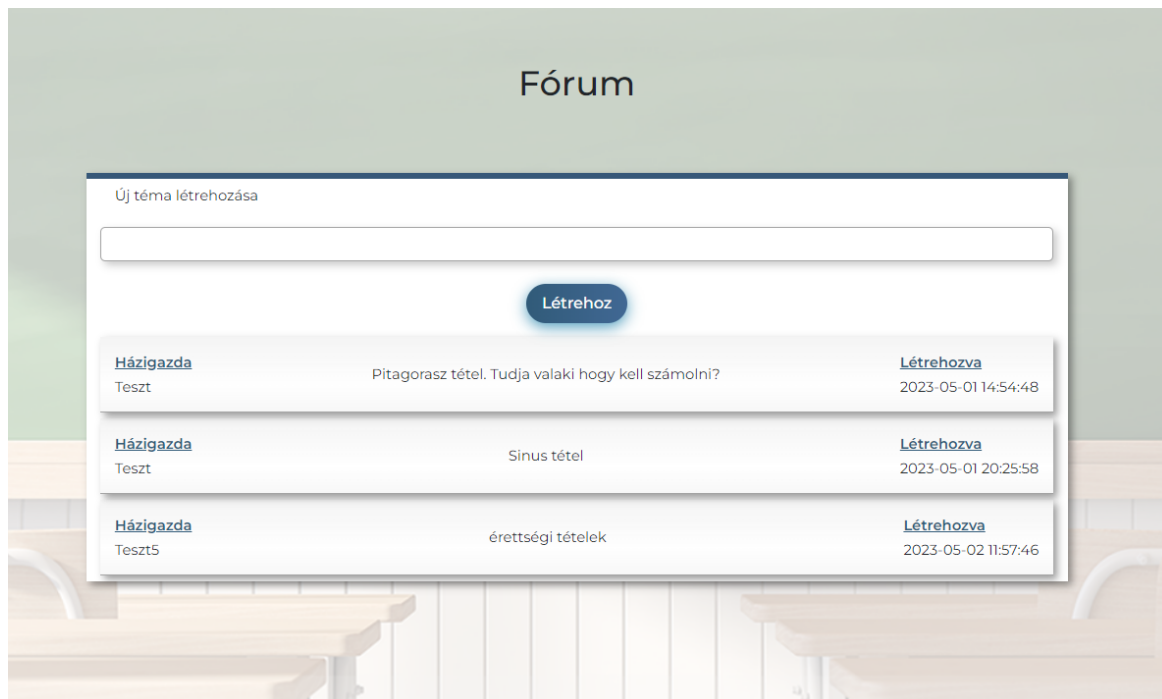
Fórum

Új téma létrehozása

Létrehoz

Házigazda
Teszt

Pitagorasz tétel. Tudja valaki hogy kell számolni?

Létrehozva
2023-05-01 14:54:48

Házigazda
Teszt

Sinus tétel

Létrehozva
2023-05-01 20:25:58

Házigazda
Teszt5

érettségi tételek

Létrehozva
2023-05-02 11:57:46